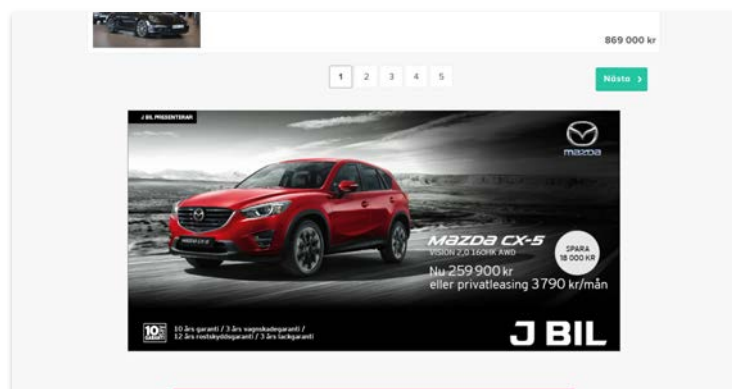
869 000 kr

1 2 3 4 5

Nästa ›

J BIL PRESENTERAR

mazda

MAZDA CX-5

VISION 2,0 160HK AWD

SPARA 18 000 KR

Nu 259 900 kr eller privatleasing 3790 kr/mån

10 års garanti / 3 års vagnskadegaranti / 12 års rostskyddsgaranti / 3 års lackgaranti

J BIL